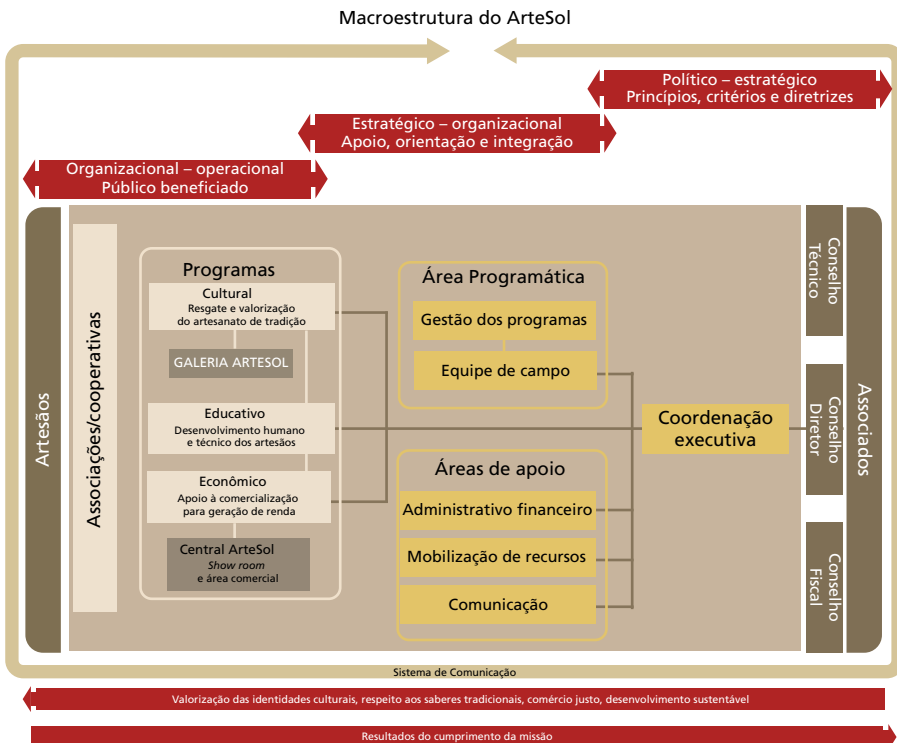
Macroestrutura do ArteSol

Político – estratégico
Princípios, critérios e diretrizes

Estratégico – organizacional
Apoio, orientação e integração

Organizacional – operacional
Público beneficiado

Artesãos

Associações/cooperativas

Programas

Cultural
Resgate e valorização do artesanato de tradição

GALERIA ARTESOL

Educativo
Desenvolvimento humano e técnico dos artesãos

Econômico
Apoio à comercialização para geração de renda

Central ArteSol
Show room
e área comercial

Área Programática

Gestão dos programas

Equipe de campo

Áreas de apoio

Administrativo financeiro

Mobilização de recursos

Comunicação

Coordenação executiva

Conselho Técnico

Conselho Diretor

Conselho Fiscal

Associados

Sistema de Comunicação

Valorização das identidades culturais, respeito aos saberes tradicionais, comércio justo, desenvolvimento sustentável

Resultados do cumprimento da missão